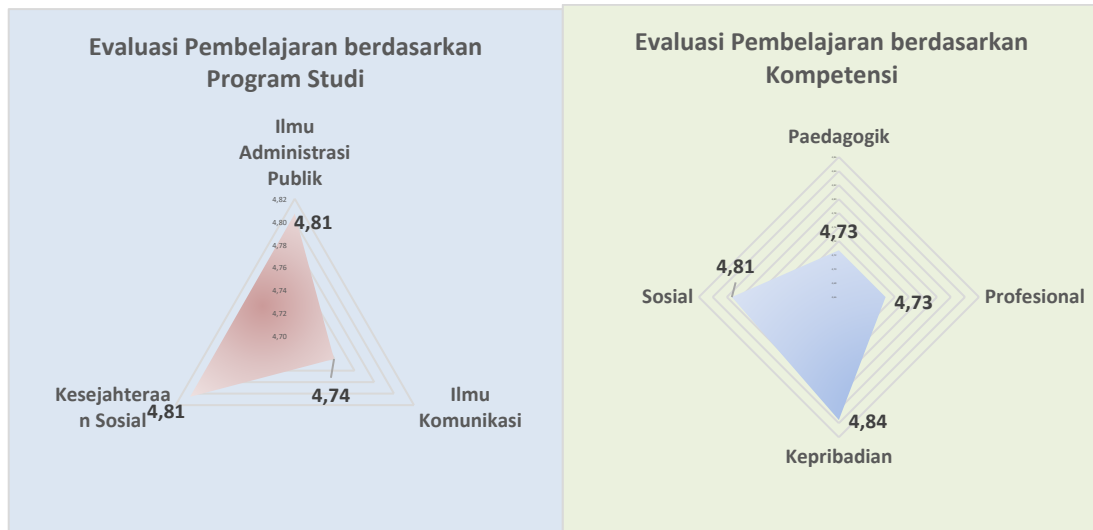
Evaluasi Pembelajaran berdasarkan Program Studi

Ilmu Administrasi Publik

4,82
4,80
4,78
4,76
4,74
4,72
4,70

4,81

Kesejahteraan Sosial 4,81

4,74

Ilmu Komunikasi

Evaluasi Pembelajaran berdasarkan Kompetensi

Paedagogik

4,73

4,81

Sosial

4,73

Profesional

4,84

Kepribadian